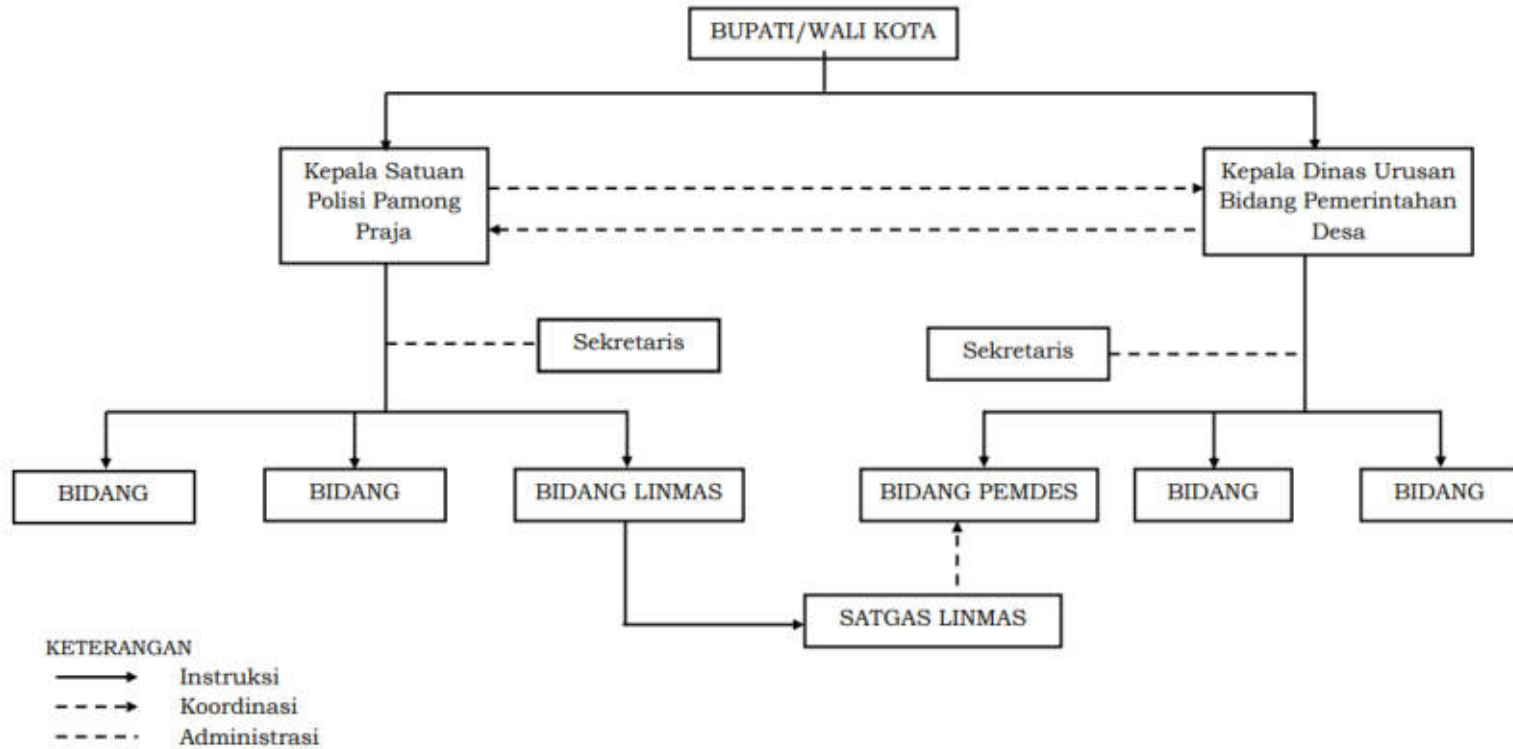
BUPATI/WALI KOTA

Kepala Satuan Polisi Pamong Praja

Kepala Dinas Urusan Bidang Pemerintahan Desa

Sekretaris

Sekretaris

BIDANG

BIDANG

BIDANG LINMAS

BIDANG PEMDES

BIDANG

BIDANG

SATGAS LINMAS

KETERANGAN
Instruksi
Koordinasi
Administrasi